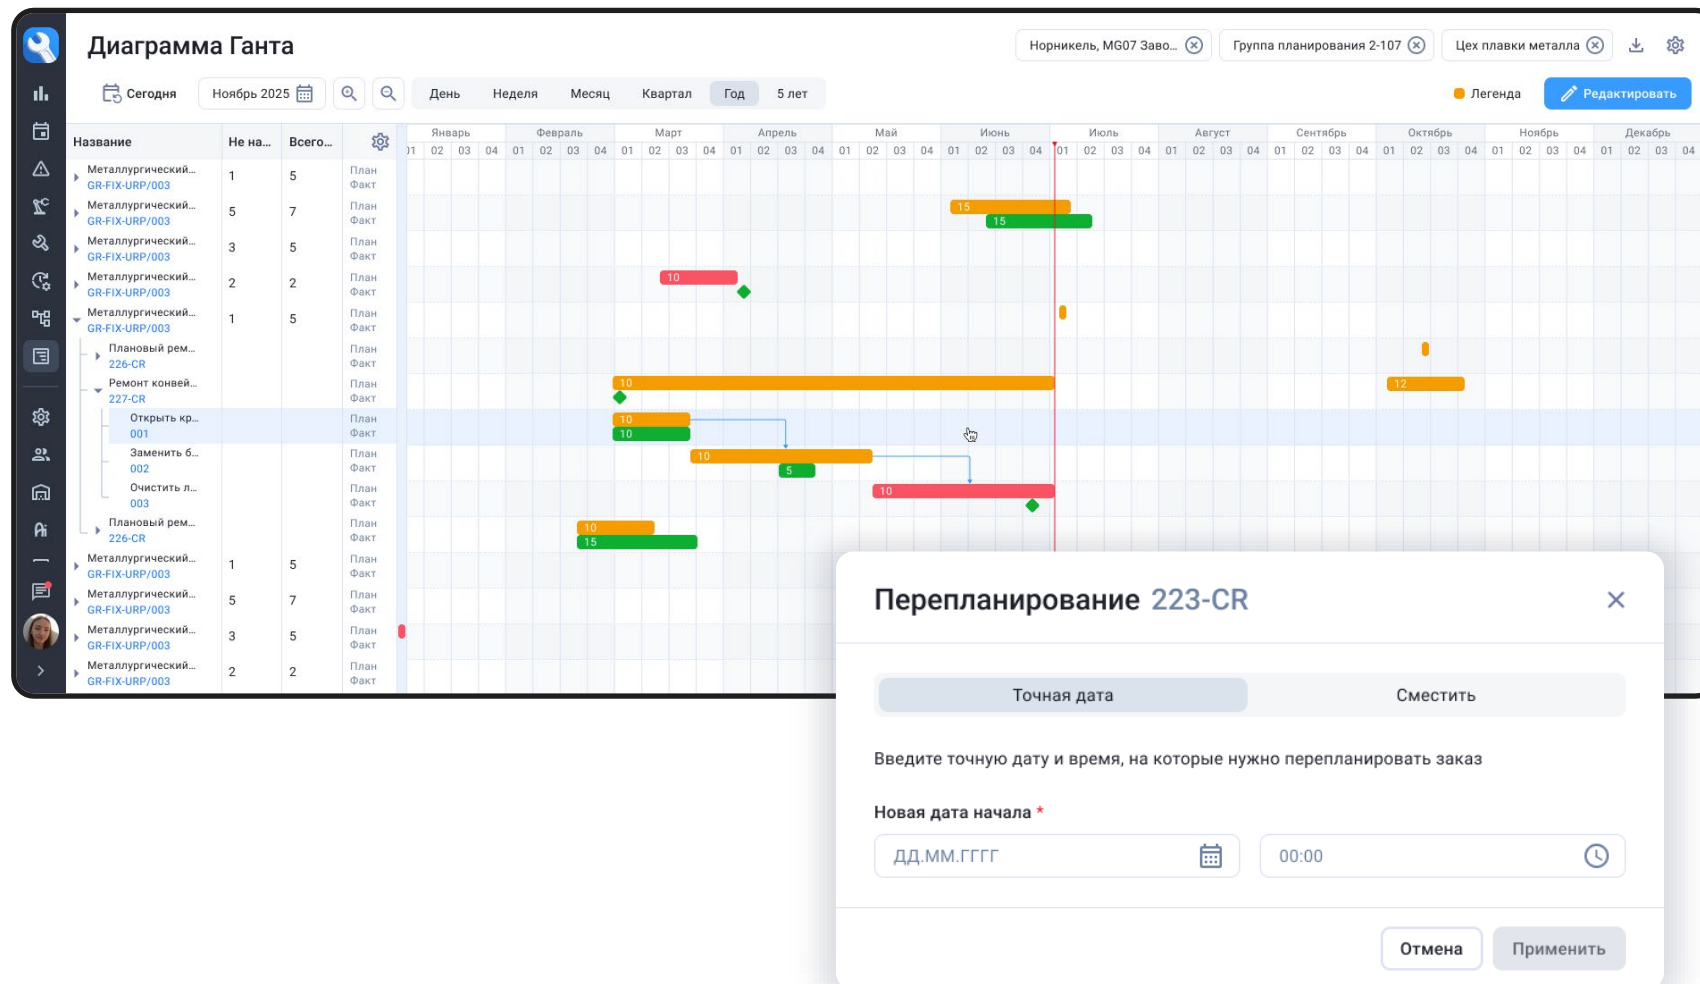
Диаграмма Ганта

Норникель, MG07 Заво... Группа планирования 2-107 Цех плавки металла

Сегодня Ноябрь 2025 День Неделя Месяц Квартал Год 5 лет Легенда Редактировать

| Название | Не на... | Всего... | |
|---|---|---|---|
| Металлургический... GR-FIX-URP/003 | 1 | 5 | План Факт |
| Металлургический... GR-FIX-URP/003 | 5 | 7 | План Факт |
| Металлургический... GR-FIX-URP/003 | 3 | 5 | План Факт |
| Металлургический... GR-FIX-URP/003 | 2 | 2 | План Факт |
| Металлургический... GR-FIX-URP/003 | 1 | 5 | План Факт |
| Плановый рем... 226-CR | | | План Факт |
| Ремонт конвей... 227-CR | | | План Факт |
| Открыть кр... 001 | | | План Факт |
| Заменить б... 002 | | | План Факт |
| Очистить л... 003 | | | План Факт |
| Плановый рем... 226-CR | | | План Факт |
| Металлургический... GR-FIX-URP/003 | 1 | 5 | План Факт |
| Металлургический... GR-FIX-URP/003 | 5 | 7 | План Факт |
| Металлургический... GR-FIX-URP/003 | 3 | 5 | План Факт |
| Металлургический... GR-FIX-URP/003 | 2 | 2 | План Факт |

Январь Февраль Март Апрель Май Июнь Июль Август Сентябрь Октябрь Ноябрь Декабрь
01 02 03 04 01 02 03 04 01 02 03 04 01 02 03 04 01 02 03 04 01 02 03 04 01 02 03 04 01 02 03 04 01 02 03 04 01 02 03 04 01 02 03 04 01 02 03 04

15 15 10 10 12 10 10 10 5 10 10 15

Перепланирование 223-CR

Точная дата Сместить

Введите точную дату и время, на которые нужно перепланировать заказ

Новая дата начала *

ДД.ММ.ГГГГ 00:00

Отмена Применить